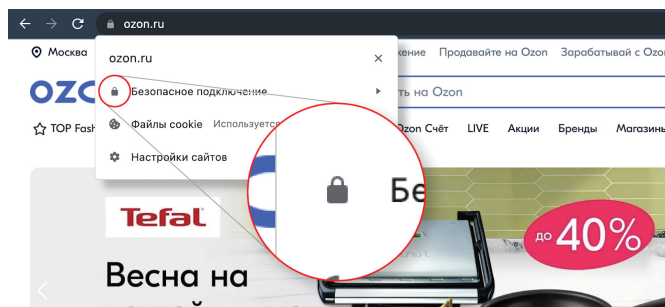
ozon.ru

Москва

ozon.ru

Безопасное подключение

Файлы cookie Используется

Настройки сайтов

кение Продавайте на Ozon Зарабатывай с Ozon

ть на Ozon

TOP Fash

Ozon Счёт LIVE Акции Бренды Магазин

Бе

Tefal

Весна на

до 40%